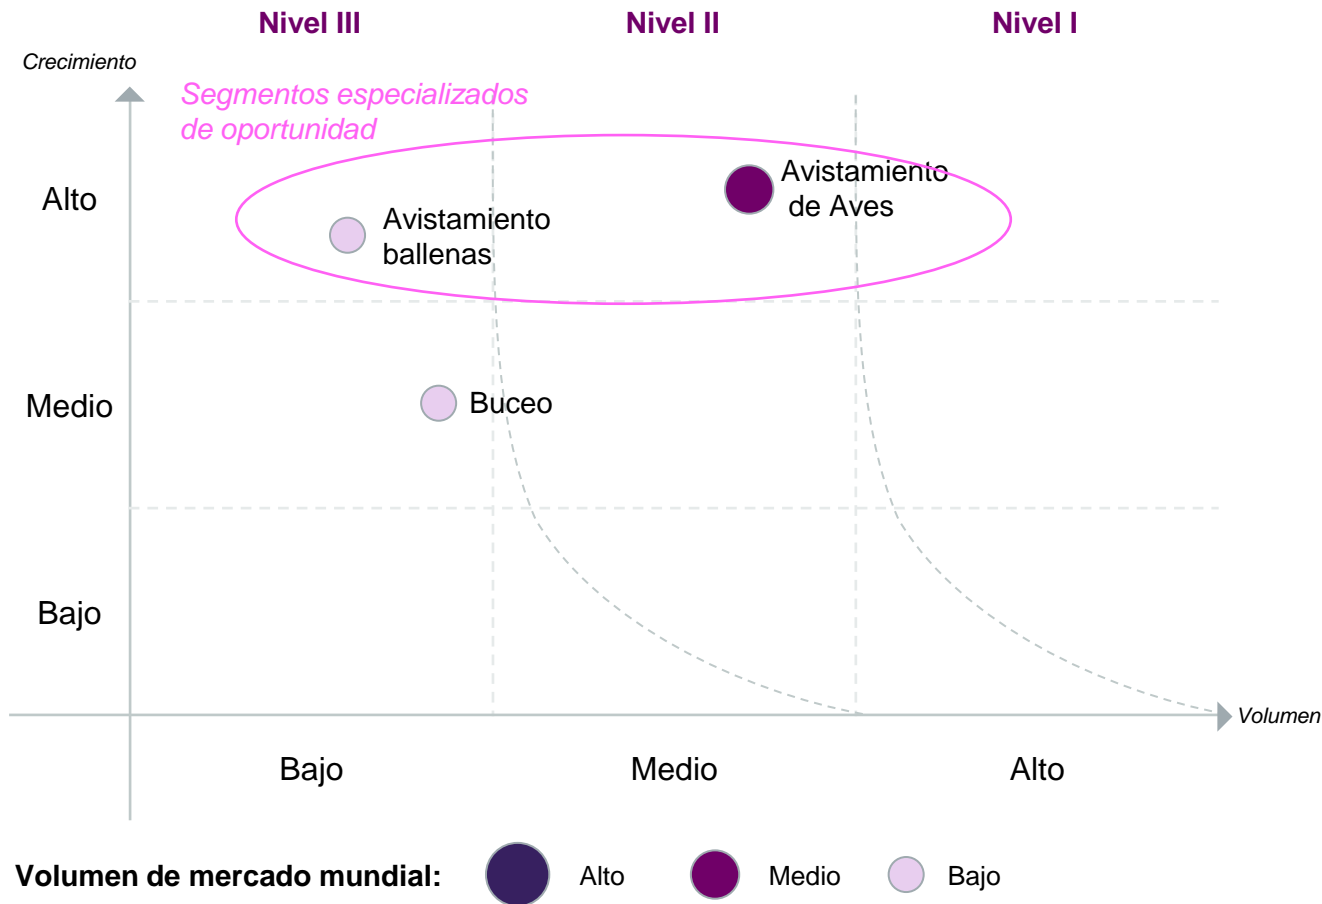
Nivel III
Nivel II
Nivel I

Crecimiento

Segmentos especializados de oportunidad

Alto

Avistamiento ballenas

Avistamiento de Aves

Medio

Buceo

Bajo

Volumen

Bajo
Medio
Alto

Volumen de mercado mundial: Alto Medio Bajo